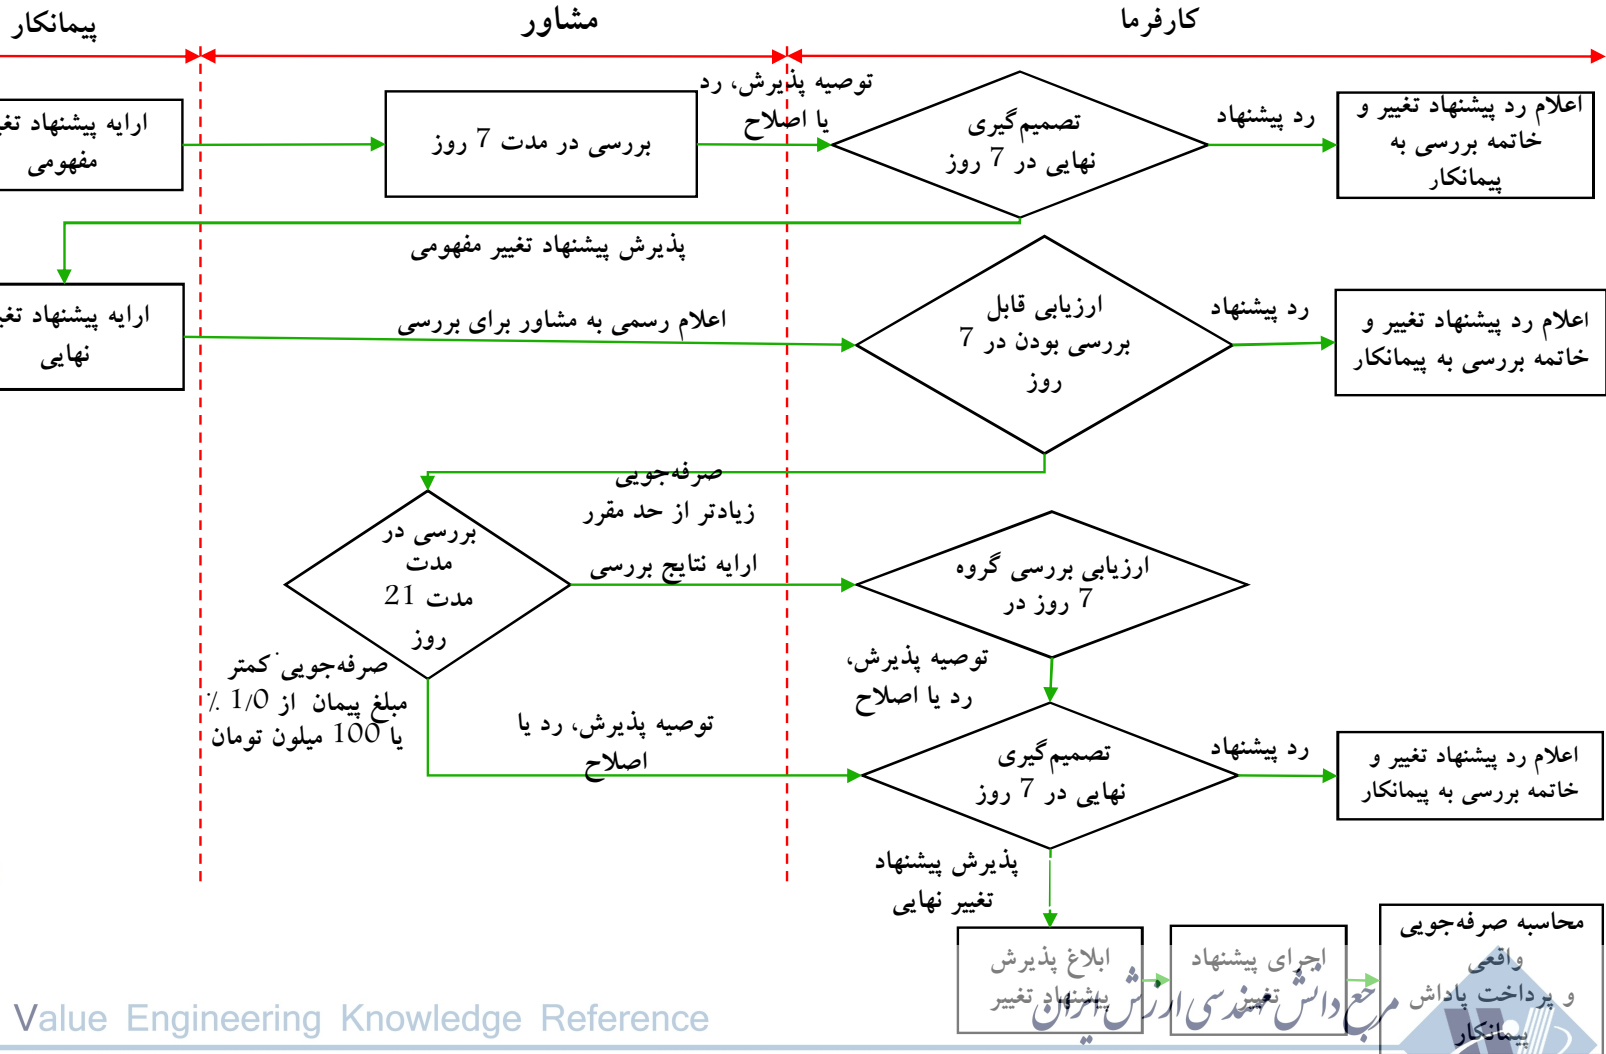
کارفرما

مشاور

پیمانکار

ارایه پیشنهاد تغ
مفهومی

بررسی در مدت 7 روز

توصیه پذیرش، رد
یا اصلاح

تصمیم‌گیری
نهایی در 7 روز

رد پیشنهاد

اعلام رد پیشنهاد تغییر و
خاتمه بررسی به
پیمانکار

پذیرش پیشنهاد تغییر مفهومی

ارایه پیشنهاد تغ
نهایی

اعلام رسمی به مشاور برای بررسی

ارزیابی قابل
بررسی بودن در 7
روز

رد پیشنهاد

اعلام رد پیشنهاد تغییر و
خاتمه بررسی به پیمانکار

صرفه‌جویی
زیادتر از حد مقرر

بررسی در
مدت
21 مدت
روز

ارایه نتایج بررسی

ارزیابی بررسی گروه
7 روز در

توصیه پذیرش،
رد یا اصلاح

صرفه‌جویی کمتر
مبلغ پیمان از 1/0 ٪
یا 100 میلون تومان

توصیه پذیرش، رد یا
اصلاح

تصمیم‌گیری
نهایی در 7 روز

رد پیشنهاد

اعلام رد پیشنهاد تغییر و
خاتمه بررسی به پیمانکار

پذیرش پیشنهاد
تغییر نهایی

ابلاغ پذیرش
پیشنهاد تغییر

اجرای پیشنهاد
تغییر

محاسبه صرفه‌جویی
واقعی
و پرداخت پاداش
پیمانکار

Value Engineering Knowledge Reference

مرجع دانش مهندسی ارزش ایران